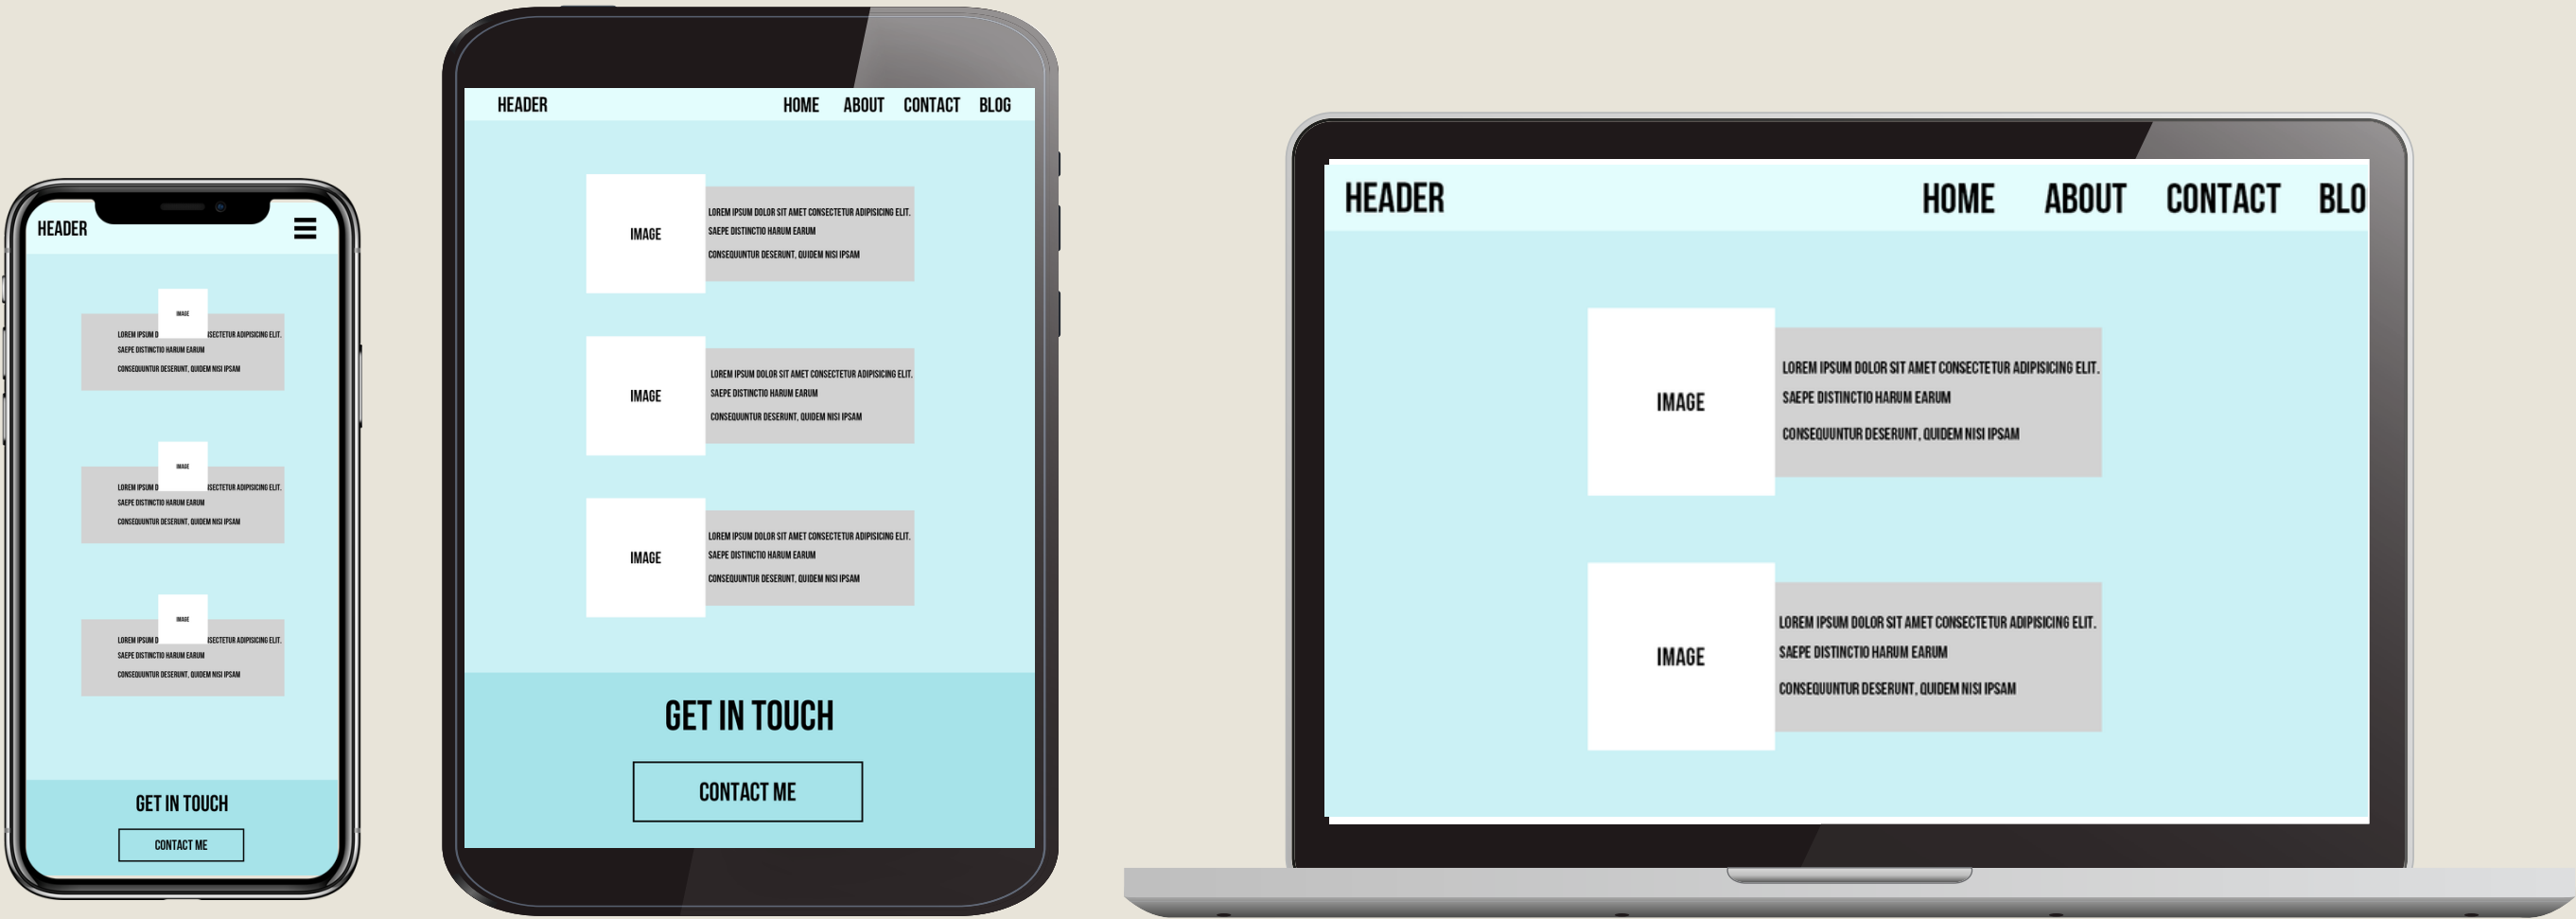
HEADER

IMAGE

LOREM IPSUM D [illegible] SECTETUR ADIPISICING ELIT.
SAEPE DISTINCTIO HARUM EARUM
CONSEQUUNTUR DESERUNT, QUIDEM NISI IPSAM

IMAGE

LOREM IPSUM D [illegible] SECTETUR ADIPISICING ELIT.
SAEPE DISTINCTIO HARUM EARUM
CONSEQUUNTUR DESERUNT, QUIDEM NISI IPSAM

IMAGE

LOREM IPSUM D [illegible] SECTETUR ADIPISICING ELIT.
SAEPE DISTINCTIO HARUM EARUM
CONSEQUUNTUR DESERUNT, QUIDEM NISI IPSAM

GET IN TOUCH

CONTACT ME

HEADER HOME ABOUT CONTACT BLOG

IMAGE

LOREM IPSUM DOLOR SIT AMET CONSECTETUR ADIPISICING ELIT.
SAEPE DISTINCTIO HARUM EARUM
CONSEQUUNTUR DESERUNT, QUIDEM NISI IPSAM

IMAGE

LOREM IPSUM DOLOR SIT AMET CONSECTETUR ADIPISICING ELIT.
SAEPE DISTINCTIO HARUM EARUM
CONSEQUUNTUR DESERUNT, QUIDEM NISI IPSAM

IMAGE

LOREM IPSUM DOLOR SIT AMET CONSECTETUR ADIPISICING ELIT.
SAEPE DISTINCTIO HARUM EARUM
CONSEQUUNTUR DESERUNT, QUIDEM NISI IPSAM

GET IN TOUCH

CONTACT ME

HEADER HOME ABOUT CONTACT BLO

IMAGE

LOREM IPSUM DOLOR SIT AMET CONSECTETUR ADIPISICING ELIT.
SAEPE DISTINCTIO HARUM EARUM
CONSEQUUNTUR DESERUNT, QUIDEM NISI IPSAM

IMAGE

LOREM IPSUM DOLOR SIT AMET CONSECTETUR ADIPISICING ELIT.
SAEPE DISTINCTIO HARUM EARUM
CONSEQUUNTUR DESERUNT, QUIDEM NISI IPSAM